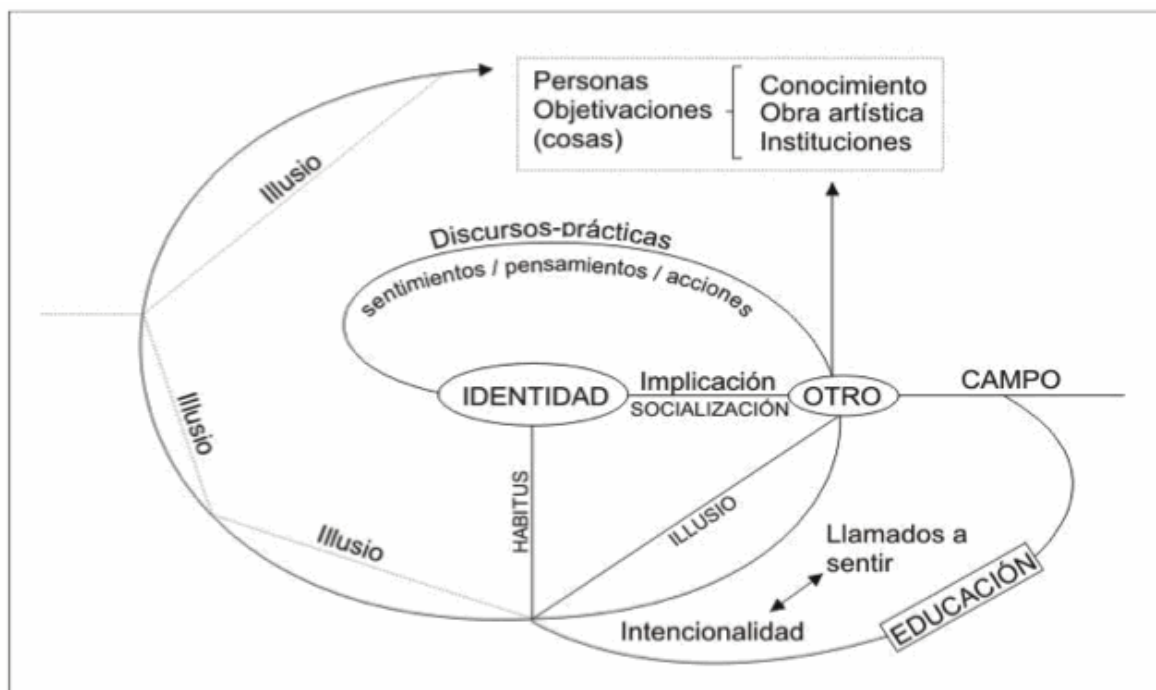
Personas
Objetivaciones (cosas)

Conocimiento
Obra artística
Instituciones

Illusio

Discursos-prácticas

sentimientos / pensamientos / acciones

Illusio

IDENTIDAD

Implicación
SOCIALIZACIÓN

OTRO

CAMPO

HABITUS

ILLUSIO

Illusio

Llamados a sentir

Intencionalidad

EDUCACIÓN